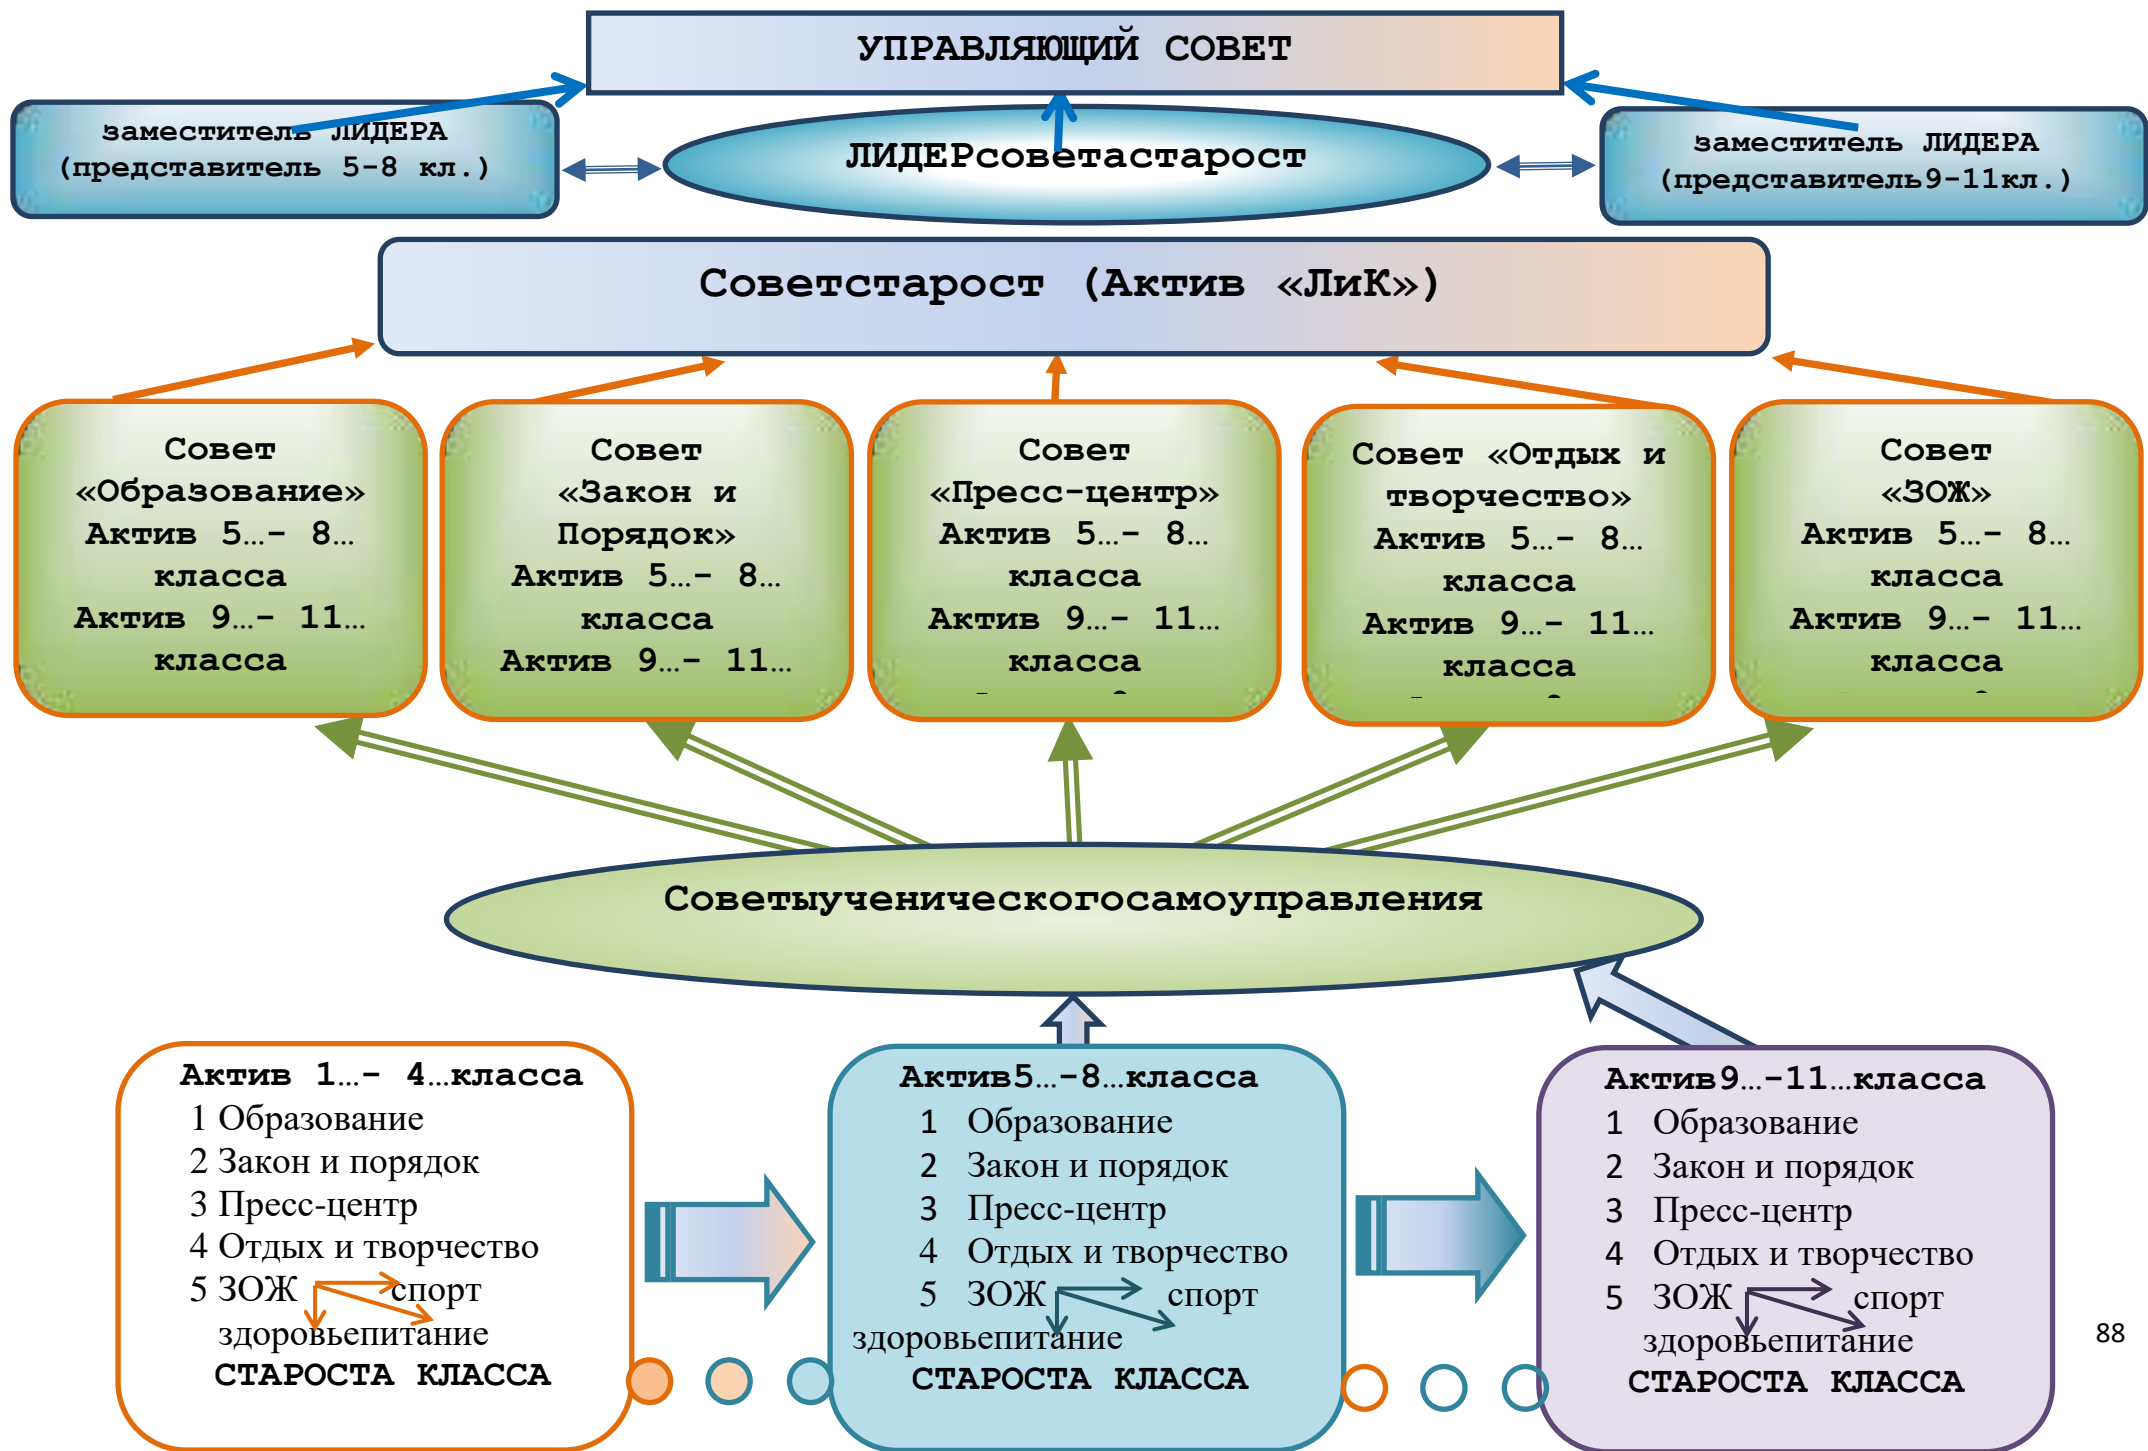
УПРАВЛЯЮЩИЙ СОВЕТ

заместитель ЛИДЕРА (представитель 5-8 кл.)

ЛИДЕРсоветастарост

заместитель ЛИДЕРА (представитель9-11кл.)

Советстарост (Актив «ЛиК»)

Совет «Образование» Актив 5…- 8… класса Актив 9…- 11… класса

Совет «Закон и Порядок» Актив 5…- 8… класса Актив 9…- 11…

Совет «Пресс-центр» Актив 5…- 8… класса Актив 9…- 11… класса

Совет «Отдых и творчество» Актив 5…- 8… класса Актив 9…- 11… класса

Совет «ЗОЖ» Актив 5…- 8… класса Актив 9…- 11… класса

Советыученическогосамоуправления

Актив 1…- 4…класса
1 Образование
2 Закон и порядок
3 Пресс-центр
4 Отдых и творчество
5 ЗОЖ спорт
здоровьепитание
СТАРОСТА КЛАССА

Актив5…-8…класса
1 Образование
2 Закон и порядок
3 Пресс-центр
4 Отдых и творчество
5 ЗОЖ спорт
здоровьепитание
СТАРОСТА КЛАССА

Актив9…-11…класса
1 Образование
2 Закон и порядок
3 Пресс-центр
4 Отдых и творчество
5 ЗОЖ спорт
здоровьепитание
СТАРОСТА КЛАССА

88